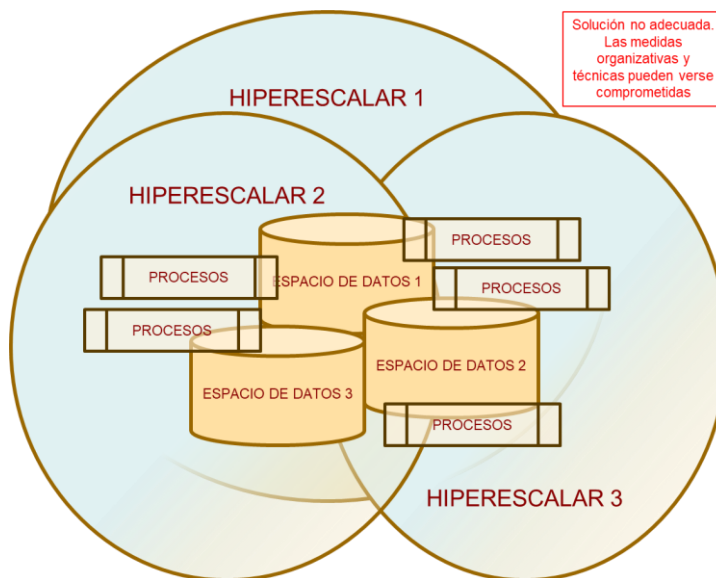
Solución no adecuada. Las medidas organizativas y técnicas pueden verse comprometidas

HIPERESCALAR 1

HIPERESCALAR 2

PROCESOS

ESPACIO DE DATOS 1

PROCESOS

PROCESOS

PROCESOS

ESPACIO DE DATOS 2

ESPACIO DE DATOS 3

PROCESOS

HIPERESCALAR 3